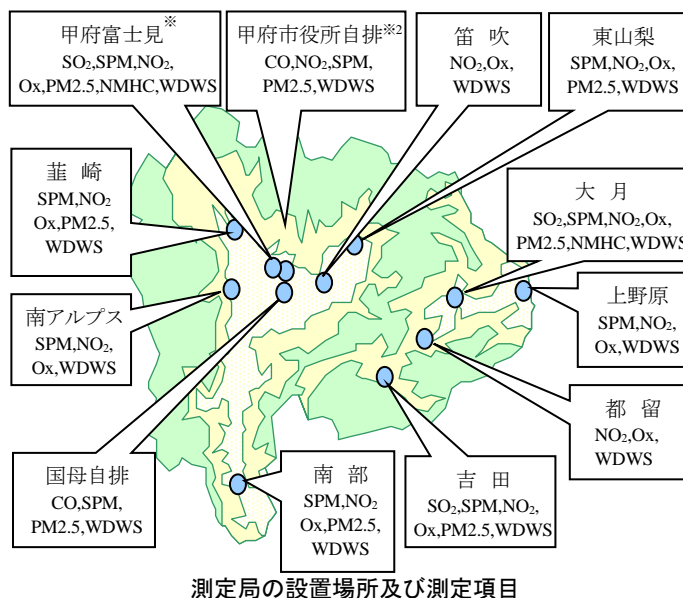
甲府富士見※
$SO_2$,SPM,$NO_2$,
Ox,PM2.5,NMHC,WDWS

甲府市役所自排※2
CO,$NO_2$,SPM,
PM2.5,WDWS

笛　吹
$NO_2$,Ox,
WDWS

東山梨
SPM,$NO_2$,Ox,
PM2.5,WDWS

韮　崎
SPM,$NO_2$
Ox,PM2.5,
WDWS

大　月
$SO_2$,SPM,$NO_2$,Ox,
PM2.5,NMHC,WDWS

南アルプス
SPM,$NO_2$,
Ox,WDWS

上野原
SPM,$NO_2$,
Ox,WDWS

都　留
$NO_2$,Ox,
WDWS

国母自排
CO,SPM,
PM2.5,WDWS

南　部
SPM,$NO_2$
Ox,PM2.5,
WDWS

吉　田
$SO_2$,SPM,$NO_2$,
Ox,PM2.5,WDWS

測定局の設置場所及び測定項目